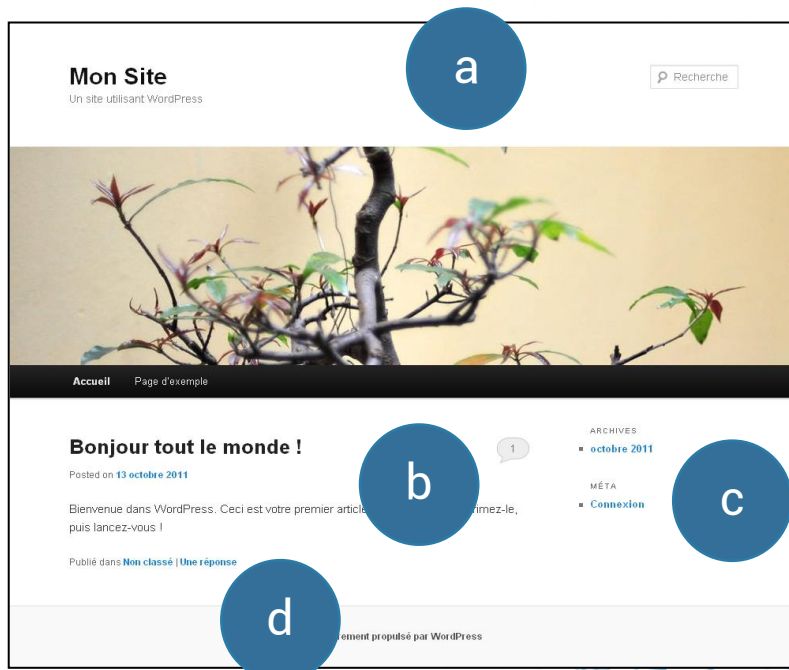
Mon Site
Un site utilisant WordPress

a

Recherche

Accueil Page d'exemple

Bonjour tout le monde !

1

Posted on 13 octobre 2011

Bienvenue dans WordPress. Ceci est votre premier article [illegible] rimez-le, puis lancez-vous !

b

Publié dans Non classé | Une réponse

ARCHIVES
octobre 2011

MÉTA
Connexion

c

d

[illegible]rement propulsé par WordPress